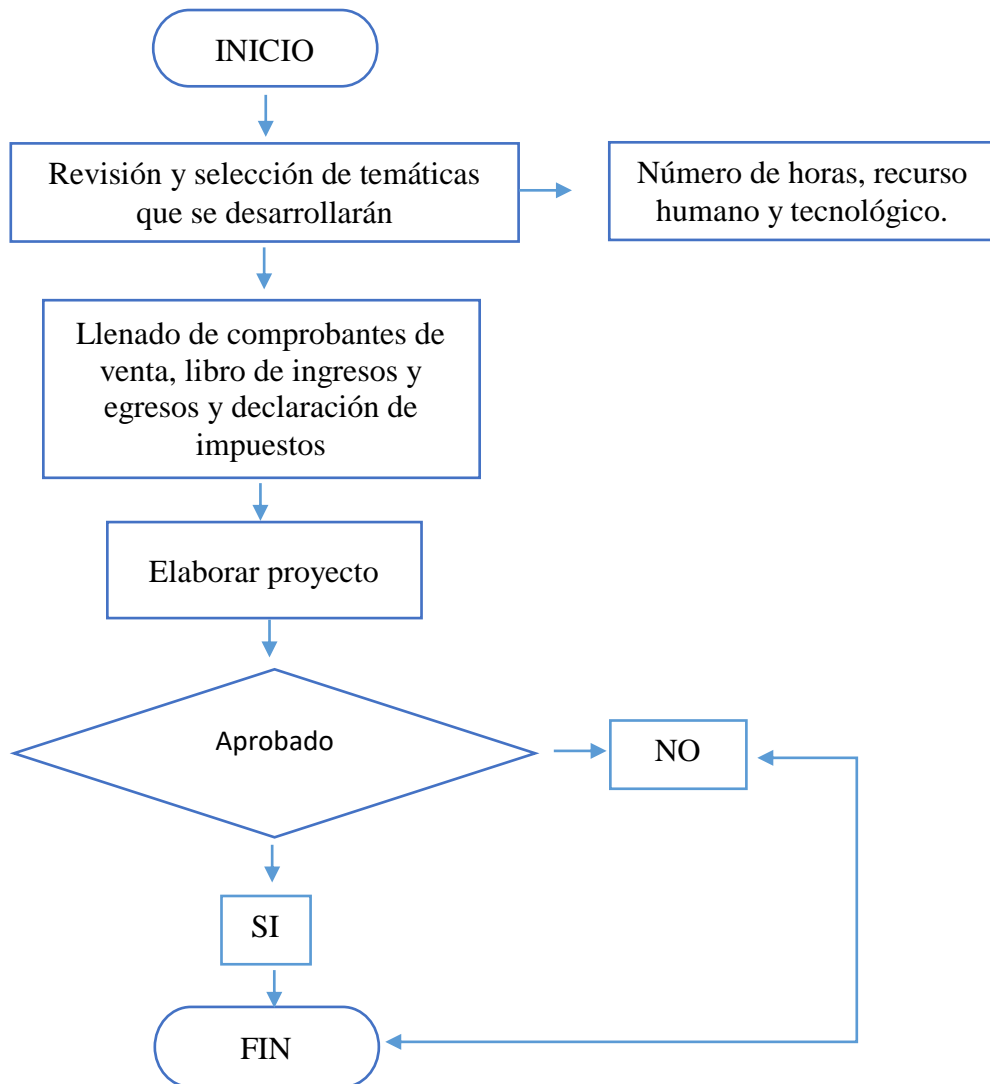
INICIO

Revisión y selección de temáticas que se desarrollarán

Número de horas, recurso humano y tecnológico.

Llenado de comprobantes de venta, libro de ingresos y egresos y declaración de impuestos

Elaborar proyecto

Aprobado

NO

SI

FIN